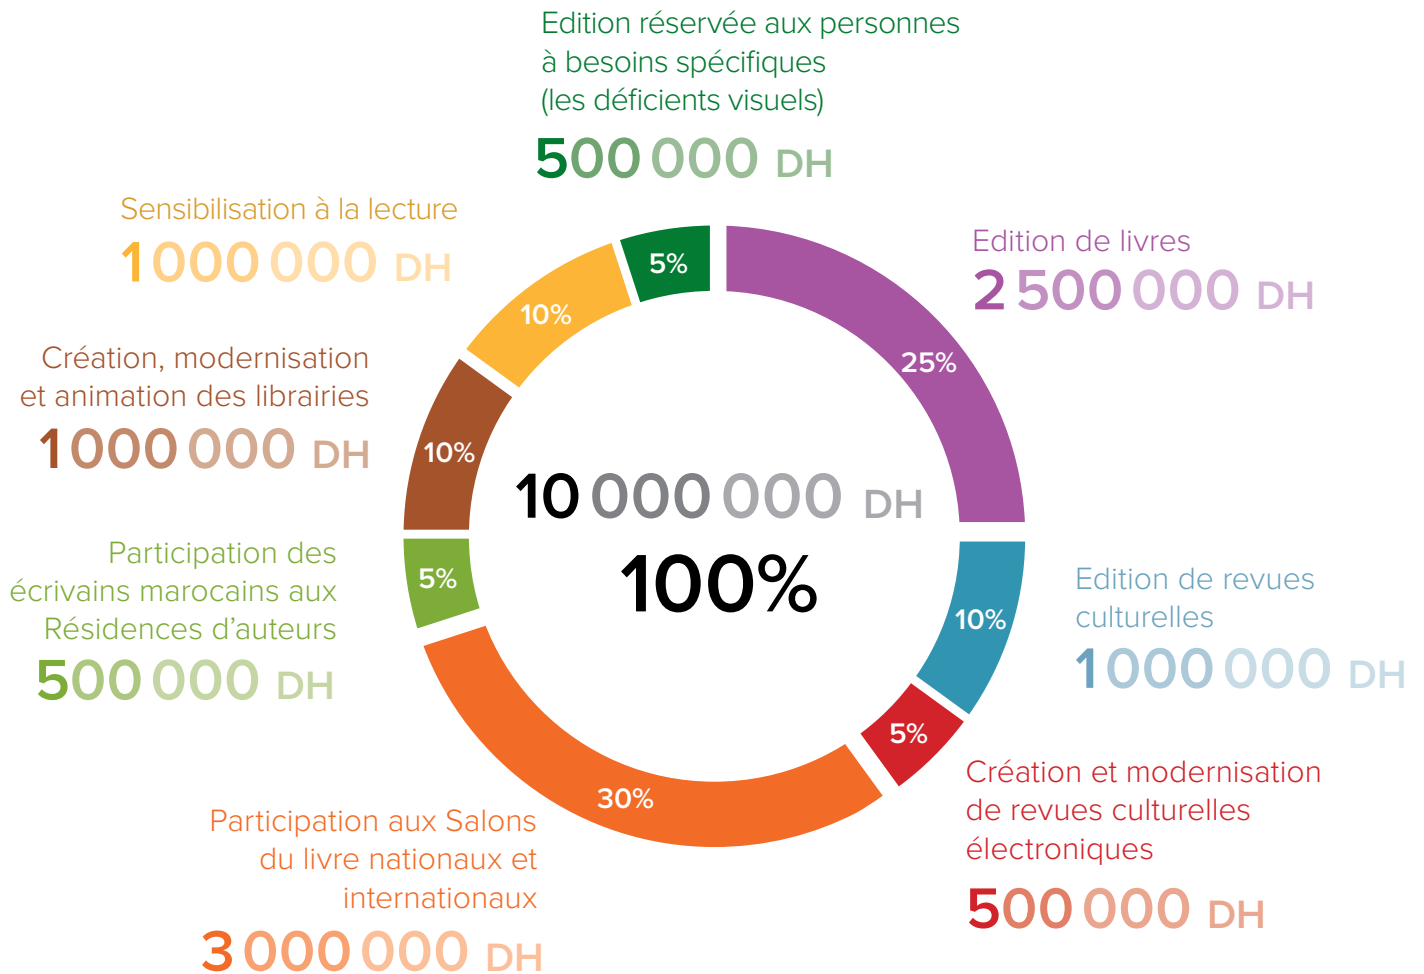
Edition réservée aux personnes à besoins spécifiques (les déficients visuels)
500 000 DH

Sensibilisation à la lecture
1 000 000 DH

Edition de livres
2 500 000 DH

Création, modernisation et animation des librairies
1 000 000 DH

Participation des écrivains marocains aux Résidences d'auteurs
500 000 DH

Edition de revues culturelles
1 000 000 DH

Création et modernisation de revues culturelles électroniques
500 000 DH

Participation aux Salons du livre nationaux et internationaux
3 000 000 DH

5%
10%
25%
10%
10 000 000 DH
100%
5%
10%
5%
30%